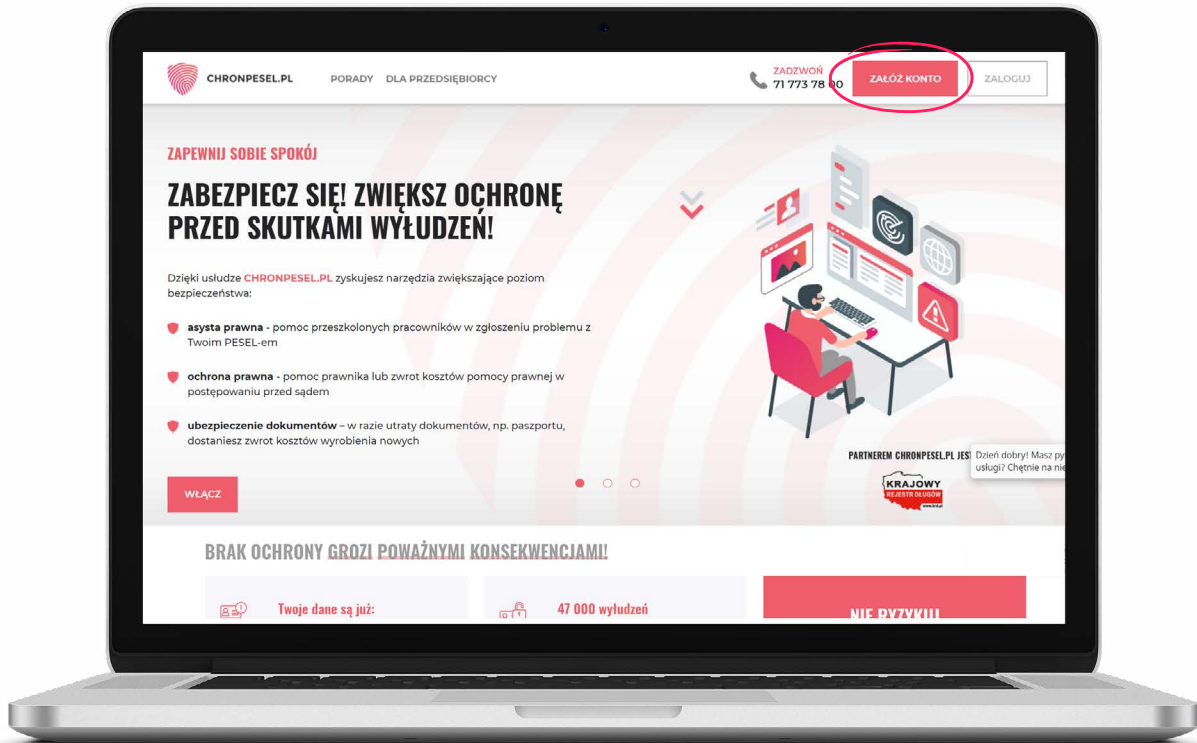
CHRONPESEL.PL PORADY DLA PRZEDSIĘBIORCY

ZADZWOŃ 71 773 78 00

ZAŁÓŻ KONTO ZALOGUJ

ZAPEWNIJ SOBIE SPOKÓJ

ZABEZPIECZ SIĘ! ZWIĘKSZ OCHRONĘ PRZED SKUTKAMI WYŁUDZEŃ!

Dzięki usłudze CHRONPESEL.PL zyskujesz narzędzia zwiększające poziom bezpieczeństwa:

asysta prawna - pomoc przeszkolonych pracowników w zgłoszeniu problemu z Twoim PESEL-em

ochrona prawna - pomoc prawnika lub zwrot kosztów pomocy prawnej w postępowaniu przed sądem

ubezpieczenie dokumentów – w razie utraty dokumentów, np. paszportu, dostaniesz zwrot kosztów wyrobienia nowych

WŁĄCZ

PARTNEREM CHRONPESEL.PL JEST

KRAJOWY REJESTR DŁUGÓW

Dzień dobry! Masz py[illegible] usługi? Chętnie na nie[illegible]

BRAK OCHRONY GROZI POWAŻNYMI KONSEKWENCJAMI!

Twoje dane są już:

47 000 wyłudzeń

NIE RYZYKUJ